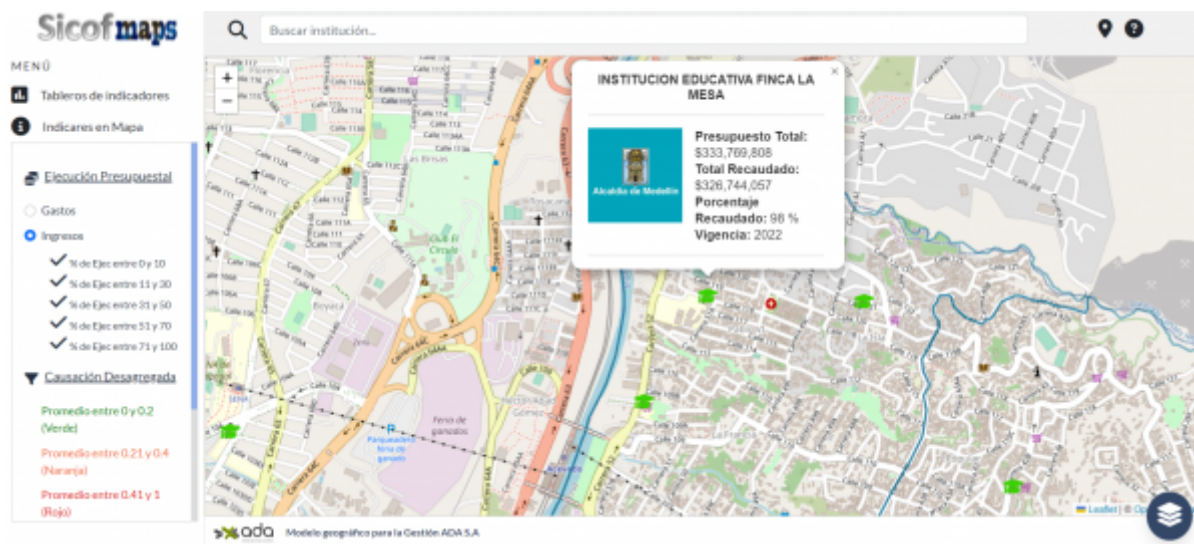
Sicofmaps

Buscar institución...

MENÚ

Tableros de indicadores

Indicares en Mapa

Ejecución Presupuestal

Gastos

Ingresos

% de Ejec entre 0 y 10

% de Ejec entre 11 y 30

% de Ejec entre 31 y 50

% de Ejec entre 51 y 70

% de Ejec entre 71 y 100

Causación Desagregada

Promedio entre 0 y 0.2 (Verde)

Promedio entre 0.21 y 0.4 (Naranja)

Promedio entre 0.41 y 1 (Rojo)

INSTITUCION EDUCATIVA FINCA LA MESA

Alcaldía de Medellín

Presupuesto Total: $333,769,808
Total Recaudado: $326,744,057
Porcentaje Recaudado: 98 %
Vigencia: 2022

+
−
×

Calle 116
Calle 114
Calle 113
Calle 112
Calle 111
Calle 110
Calle 109
Las Brisas
Boyacá
Feria de ganados
Parqueadero feria de ganado
Calle 108

Leaflet | © Op

ada

Modelo geográfico para la Gestión ADA S.A